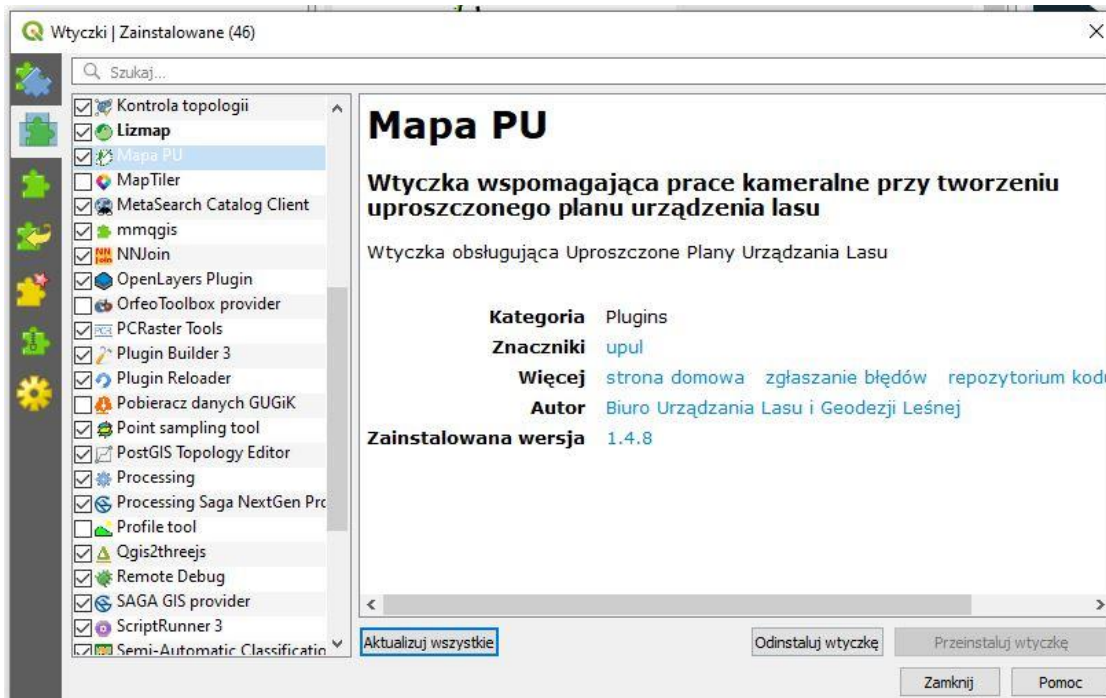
Wtyczki | Zainstalowane (46)

Szukaj...

Kontrola topologii
Lizmap
Mapa PU
MapTiler
MetaSearch Catalog Client
mmqgis
NNJoin
OpenLayers Plugin
OrfeoToolbox provider
PCRaster Tools
Plugin Builder 3
Plugin Reloader
Pobieracz danych GUGiK
Point sampling tool
PostGIS Topology Editor
Processing
Processing Saga NextGen Pro
Profile tool
Qgis2threejs
Remote Debug
SAGA GIS provider
ScriptRunner 3
Semi-Automatic Classificatio

Mapa PU

Wtyczka wspomagająca prace kameralne przy tworzeniu uproszczonego planu urządzenia lasu

Wtyczka obsługująca Uproszczone Plany Urządzania Lasu

| | |
|---|---|
| Kategoria | Plugins |
| Znaczniki | upul |
| Więcej | strona domowa zgłaszanie błędów repozytorium kod |
| Autor | Biuro Urządzania Lasu i Geodezji Leśnej |
| Zainstalowana wersja | 1.4.8 |

Aktualizuj wszystkie
Odinstaluj wtyczkę
Przeinstaluj wtyczkę
Zamknij
Pomoc